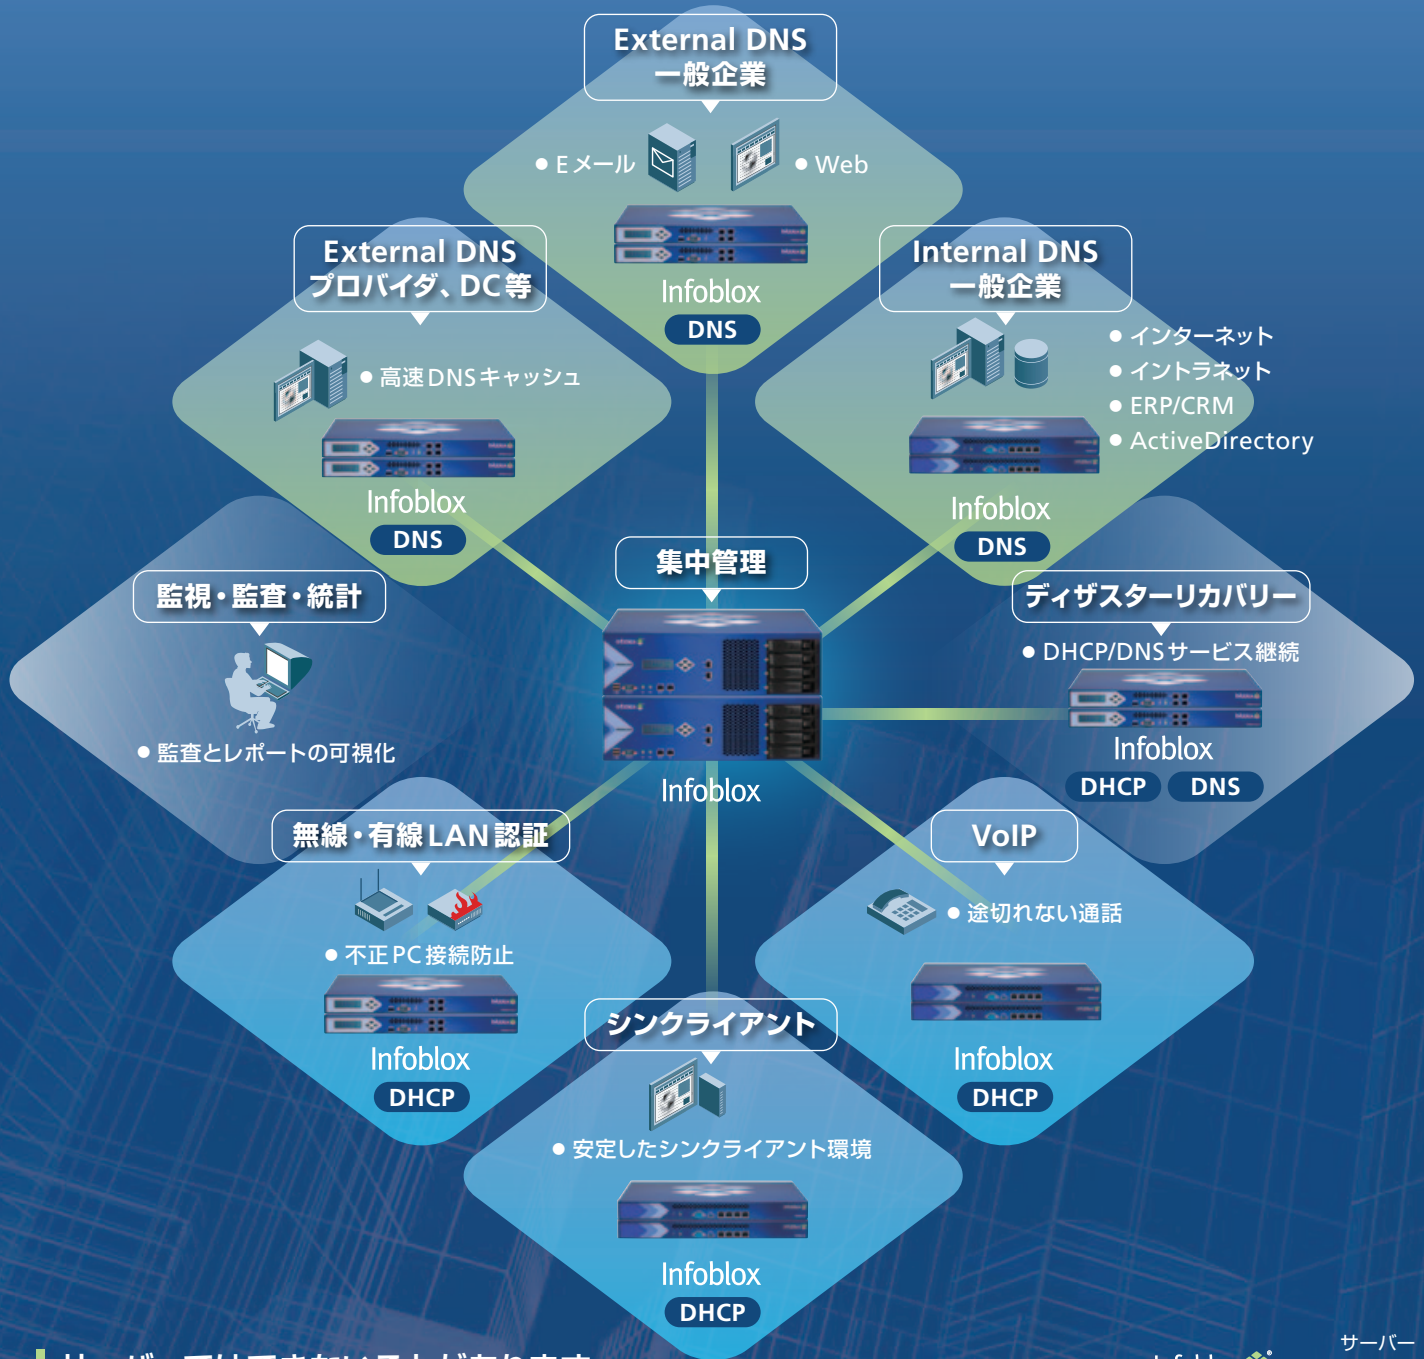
External DNS
一般企業

● Eメール
● Web

Infoblox
DNS

External DNS
プロバイダ、DC等

● 高速DNSキャッシュ

Infoblox
DNS

Internal DNS
一般企業

● インターネット
● イントラネット
● ERP/CRM
● ActiveDirectory

Infoblox
DNS

集中管理

Infoblox

監視・監査・統計

● 監査とレポートの可視化

ディザスターリカバリー

● DHCP/DNSサービス継続

Infoblox
DHCP
DNS

無線・有線LAN認証

● 不正PC接続防止

Infoblox
DHCP

VoIP

● 途切れない通話

Infoblox
DHCP

シンクライアント

● 安定したシンクライアント環境

Infoblox
DHCP

サーバー

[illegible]